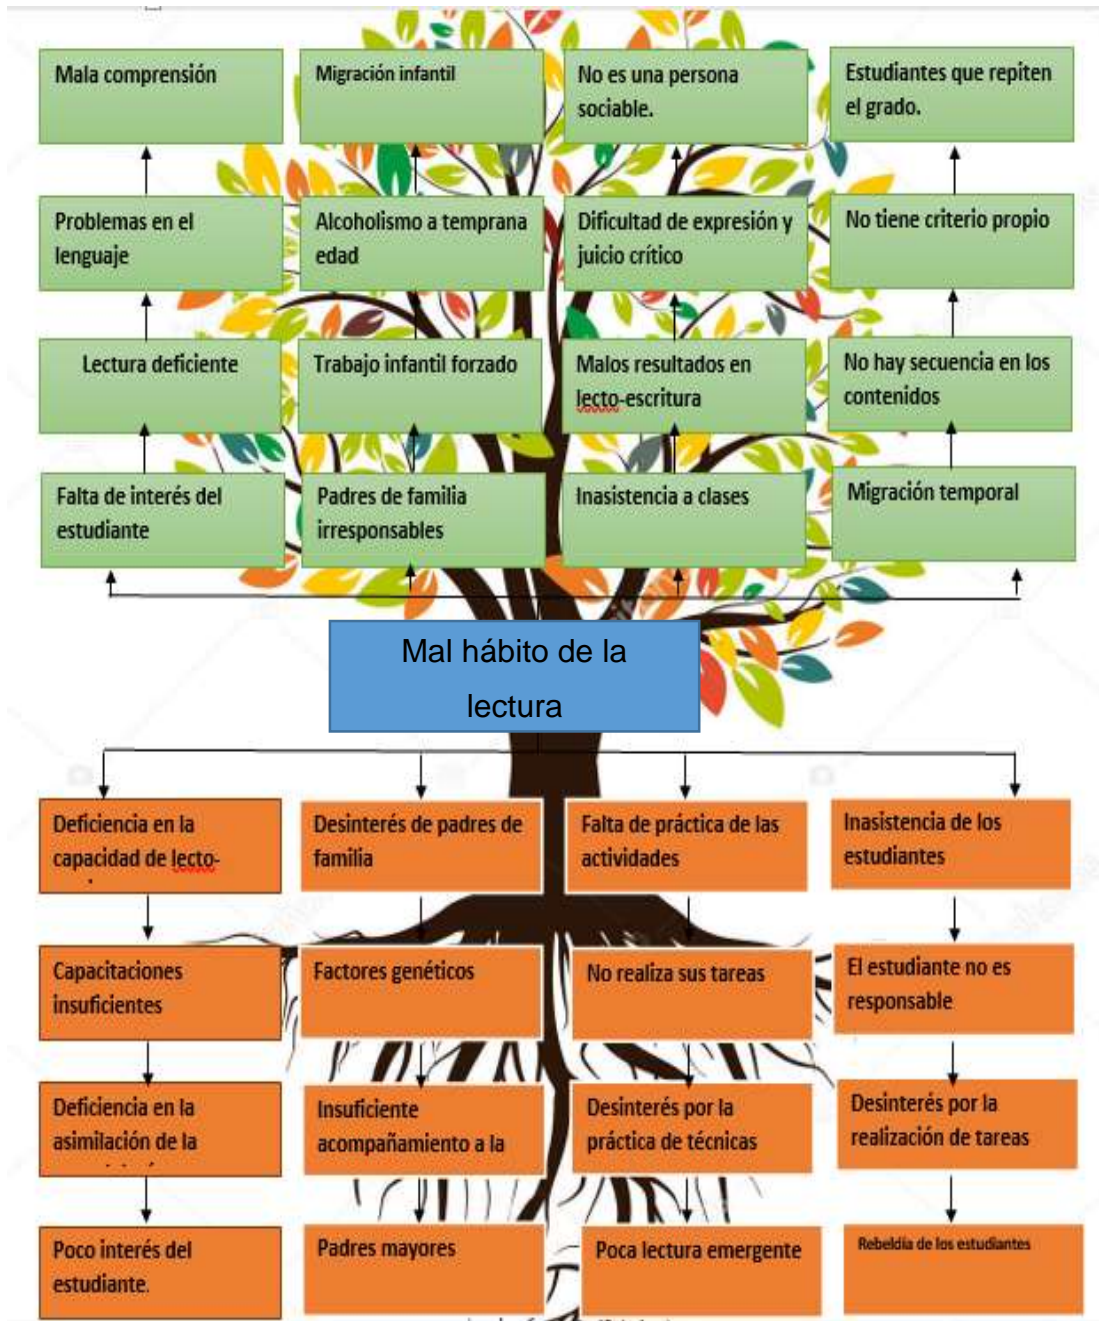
Mala comprensión

Migración infantil

No es una persona sociable.

Estudiantes que repiten el grado.

Problemas en el lenguaje

Alcoholismo a temprana edad

Dificultad de expresión y juicio crítico

No tiene criterio propio

Lectura deficiente

Trabajo infantil forzado

Malos resultados en lecto-escritura

No hay secuencia en los contenidos

Falta de interés del estudiante

Padres de familia irresponsables

Inasistencia a clases

Migración temporal

Mal hábito de la lectura

Deficiencia en la capacidad de lecto-

Desinterés de padres de familia

Falta de práctica de las actividades

Inasistencia de los estudiantes

Capacitaciones insuficientes

Factores genéticos

No realiza sus tareas

El estudiante no es responsable

Deficiencia en la asimilación de la

Insuficiente acompañamiento a la

Desinterés por la práctica de técnicas

Desinterés por la realización de tareas

Poco interés del estudiante.

Padres mayores

Poca lectura emergente

Rebeldía de los estudiantes